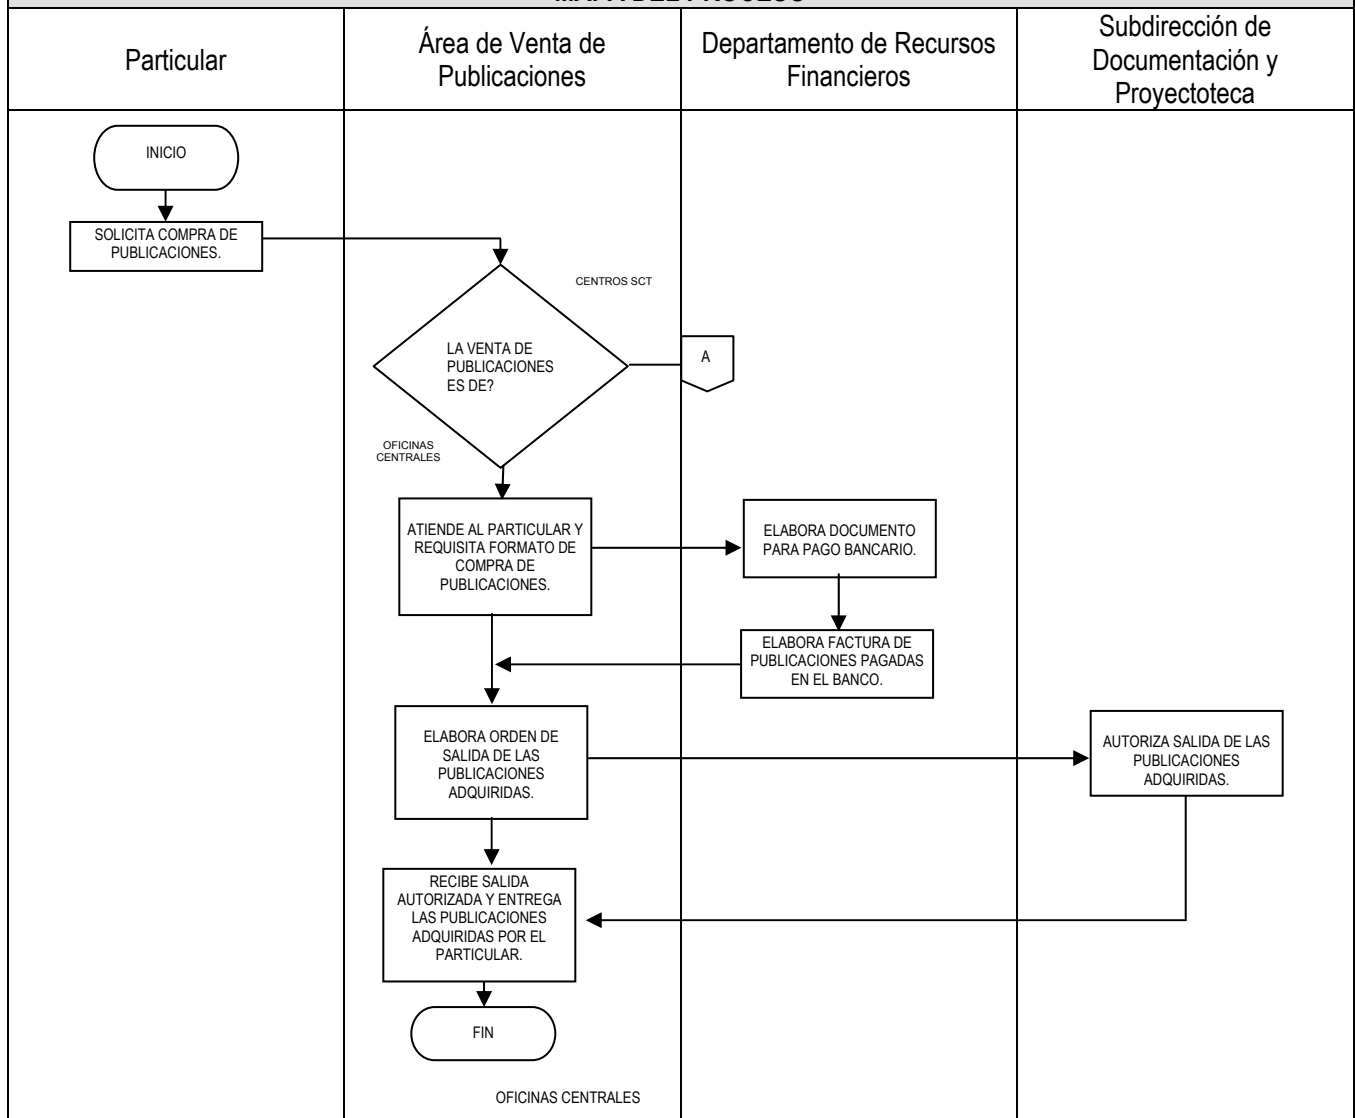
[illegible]

Particular

Área de Venta de Publicaciones

Departamento de Recursos Financieros

Subdirección de Documentación y Proyectoteca

INICIO

SOLICITA COMPRA DE PUBLICACIONES.

CENTROS SCT

LA VENTA DE PUBLICACIONES ES DE?

A

OFICINAS CENTRALES

ATIENDE AL PARTICULAR Y REQUISITA FORMATO DE COMPRA DE PUBLICACIONES.

ELABORA DOCUMENTO PARA PAGO BANCARIO.

ELABORA FACTURA DE PUBLICACIONES PAGADAS EN EL BANCO.

ELABORA ORDEN DE SALIDA DE LAS PUBLICACIONES ADQUIRIDAS.

AUTORIZA SALIDA DE LAS PUBLICACIONES ADQUIRIDAS.

RECIBE SALIDA AUTORIZADA Y ENTREGA LAS PUBLICACIONES ADQUIRIDAS POR EL PARTICULAR.

FIN

OFICINAS CENTRALES